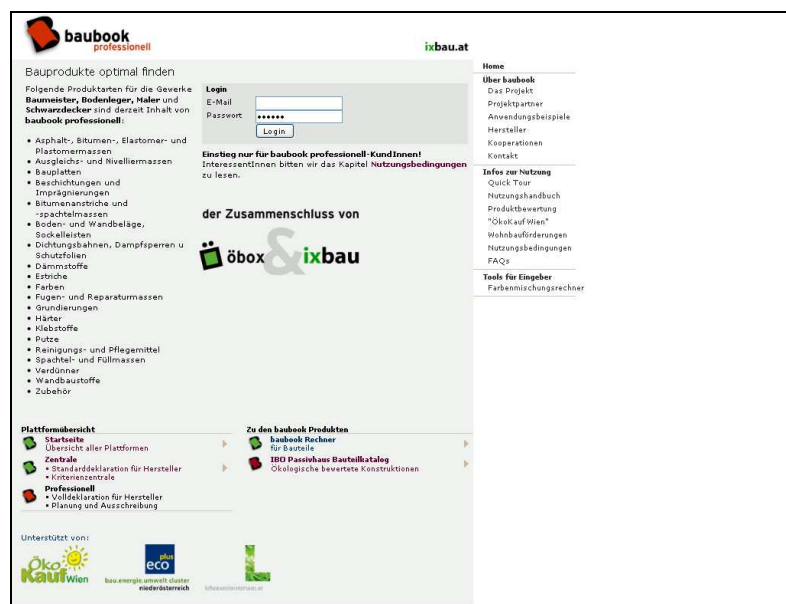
baubook professionell

ixbau.at

Bauprodukte optimal finden

Folgende Produktarten für die Gewerke **Baumeister, Bodenleger, Maler** und **Schwarzdecker** sind derzeit Inhalt von **baubook professionell**:

- Asphalt-, Bitumen-, Elastomer- und Plastomermassen
- Ausgleichs- und Nivelliermassen
- Bauplatten
- Beschichtungen und Imprägnierungen
- Bitumenanstriche und -spachtelmassen
- Boden- und Wandbeläge, Sockelleisten
- Dichtungsbahnen, Dampfsperren u Schutzfolien
- Dämmstoffe
- Estriche
- Farben
- Fugen- und Reparaturmassen
- Grundierungen
- Härter
- Klebstoffe
- Putze
- Reinigungs- und Pflegemittel
- Spachtel- und Füllmassen
- Verdünner
- Wandbaustoffe
- Zubehör

Login
E-Mail
Passwort ••••••
Login

**Einstieg nur für baubook professionell-KundInnen!**
InteressentInnen bitten wir das Kapitel Nutzungsbedingungen zu lesen.

der Zusammenschluss von

öbox & ixbau

Home
Über baubook
Das Projekt
Projektpartner
Anwendungsbeispiele
Hersteller
Kooperationen
Kontakt
Infos zur Nutzung
Quick Tour
Nutzungshandbuch
Produktbewertung
"ÖkoKauf Wien"
Wohnbauförderungen
Nutzungsbedingungen
FAQs
Tools für Eingeber
Farbenmischungsrechner

Plattformübersicht
Startseite
Übersicht aller Plattformen
Zentrale
• Standarddeklaration für Hersteller
• Kriterienzentrale
Professionell
• Volldeklaration für Hersteller
• Planung und Ausschreibung

Zu den baubook Produkten
baubook Rechner
für Bauteile
IBO Passivhaus Bauteilkatalog
Ökologische bewertete Konstruktionen

Unterstützt von:
ÖkoKauf Wien
eco plus bau.energie.umwelt cluster niederösterreich
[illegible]